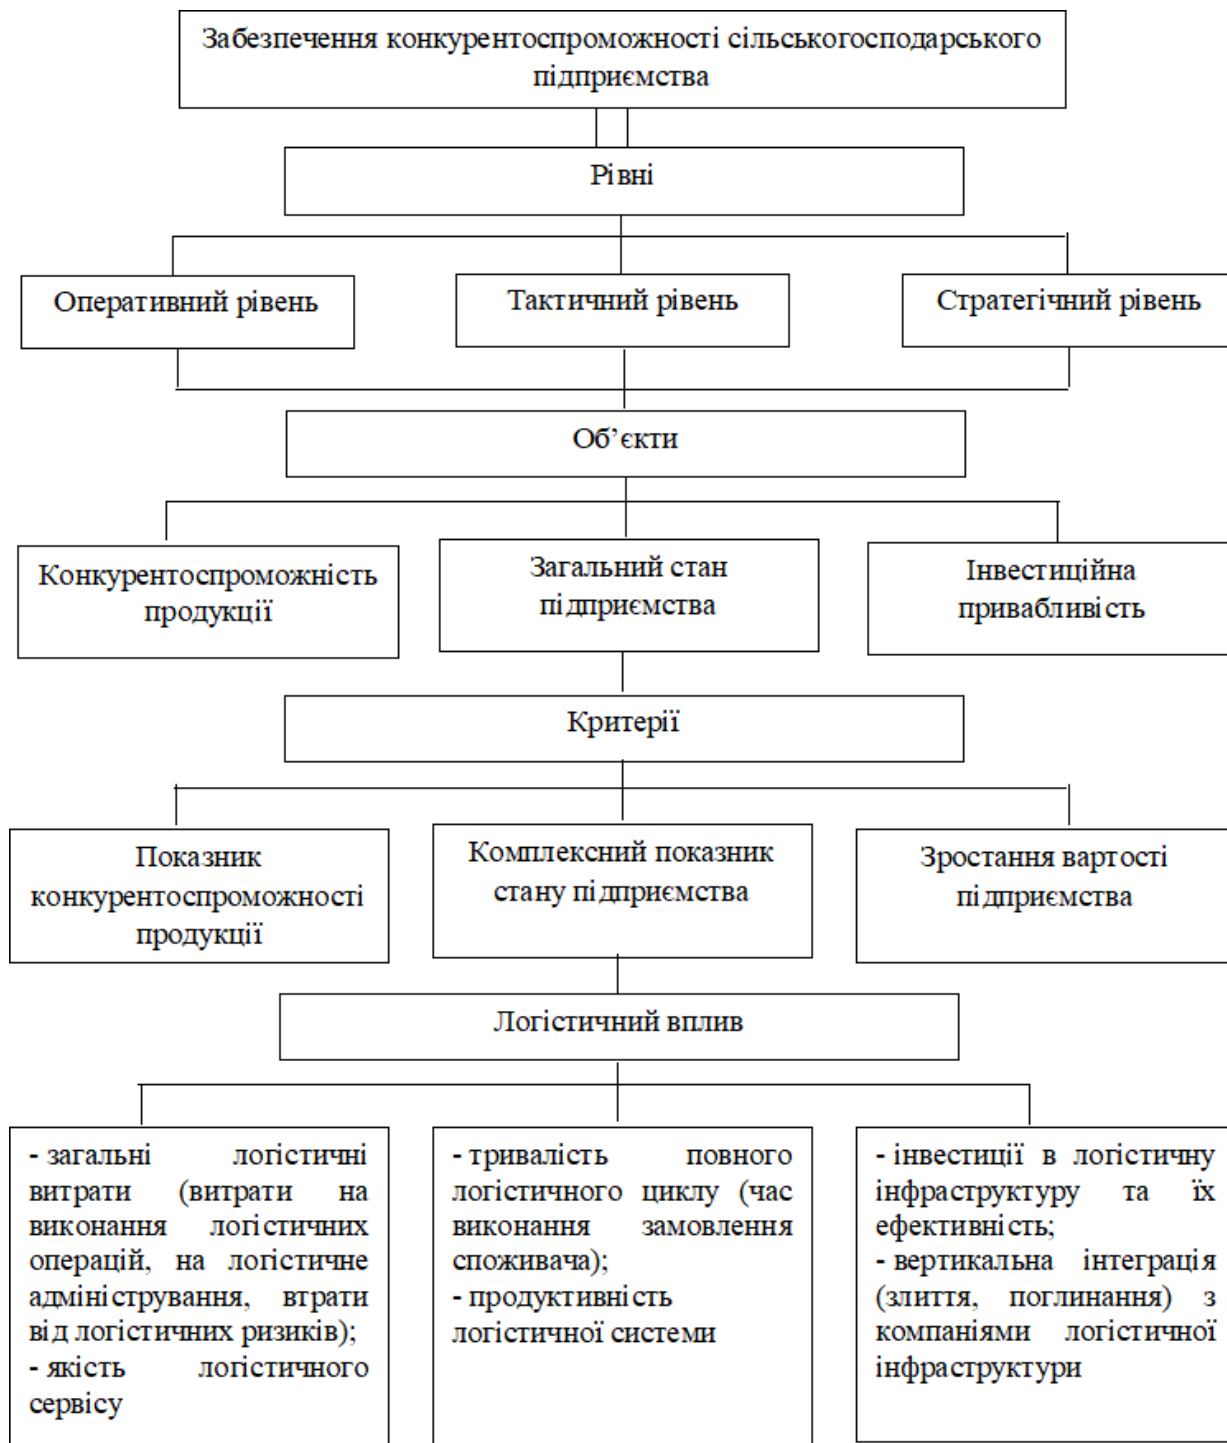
Забезпечення конкурентоспроможності сільськогосподарського підприємства

Рівні

Оперативний рівень

Тактичний рівень

Стратегічний рівень

Об'єкти

Конкурентоспроможність продукції

Загальний стан підприємства

Інвестиційна привабливість

Критерії

Показник конкурентоспроможності продукції

Комплексний показник стану підприємства

Зростання вартості підприємства

Логістичний вплив

- загальні логістичні витрати (витрати на виконання логістичних операцій, на логістичне адміністрування, втрати від логістичних ризиків);
- якість логістичного сервісу

- тривалість повного логістичного циклу (час виконання замовлення споживача);
- продуктивність логістичної системи

- інвестиції в логістичну інфраструктуру та їх ефективність;
- вертикальна інтеграція (злиття, поглинання) з компаніями логістичної інфраструктури